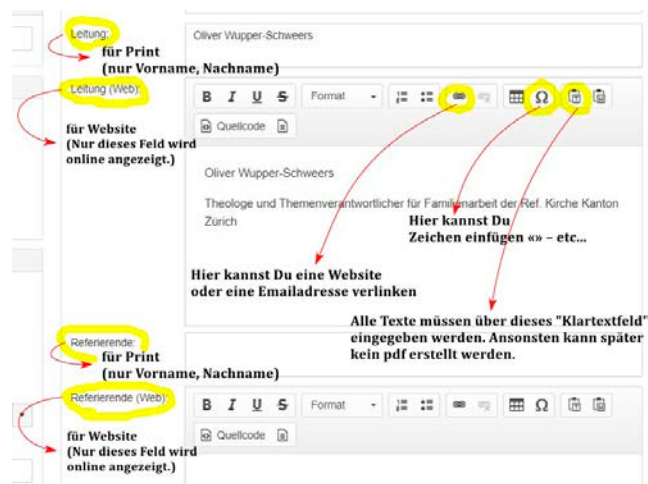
Leitung:

für Print
(nur Vorname, Nachname)

Oliver Wupper-Schweers

Leitung (Web):

für Website
(Nur dieses Feld wird online angezeigt.)

B I U S Format

Quellcode

Oliver Wupper-Schweers

Theologe und Themenverantwortlicher für Familienarbeit der Ref. Kirche Kanton Zürich

Hier kannst Du
Zeichen einfügen «» – etc...

Hier kannst Du eine Website
oder eine Emailadresse verlinken

Alle Texte müssen über dieses "Klartextfeld" eingegeben werden. Ansonsten kann später kein pdf erstellt werden.

Referierende:

für Print
(nur Vorname, Nachname)

Referierende (Web):

B I U S Format

Quellcode

für Website
(Nur dieses Feld wird online angezeigt.)